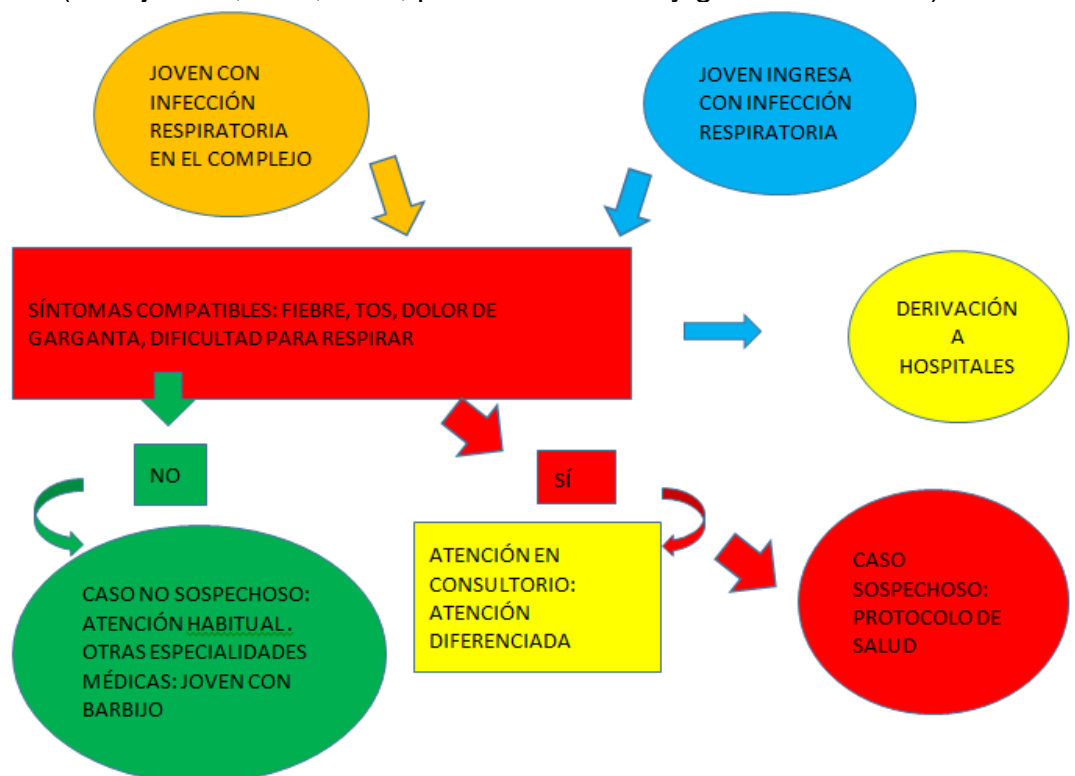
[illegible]

JOVEN CON INFECCIÓN RESPIRATORIA EN EL COMPLEJO

JOVEN INGRESA CON INFECCIÓN RESPIRATORIA

SÍNTOMAS COMPATIBLES: FIEBRE, TOS, DOLOR DE GARGANTA, DIFICULTAD PARA RESPIRAR

DERIVACIÓN A HOSPITALES

NO

SÍ

CASO NO SOSPECHOSO: ATENCIÓN HABITUAL. OTRAS ESPECIALIDADES MÉDICAS: JOVEN CON BARBIJO

ATENCIÓN EN CONSULTORIO: ATENCIÓN DIFERENCIADA

CASO SOSPECHOSO: PROTOCOLO DE SALUD